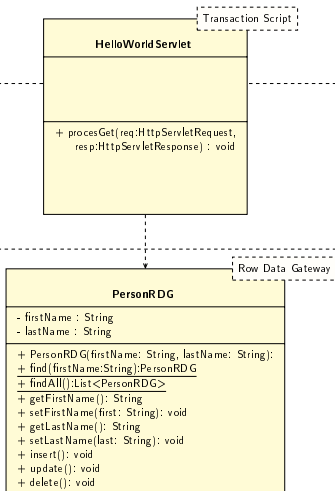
Transaction Script

HelloWorldServlet

+ procesGet(req:HttpServletRequest, resp:HttpServletResponse) : void

Row Data Gateway

PersonRDG

- firstName : String
- lastName : String

+ PersonRDG(firstName: String, lastName: String):
+ find(firstName:String):PersonRDG
+ findAll():List<PersonRDG>
+ getFirstName(): String
+ setFirstName(first: String): void
+ getLastName(): String
+ setLastName(last: String): void
+ insert(): void
+ update(): void
+ delete(): void